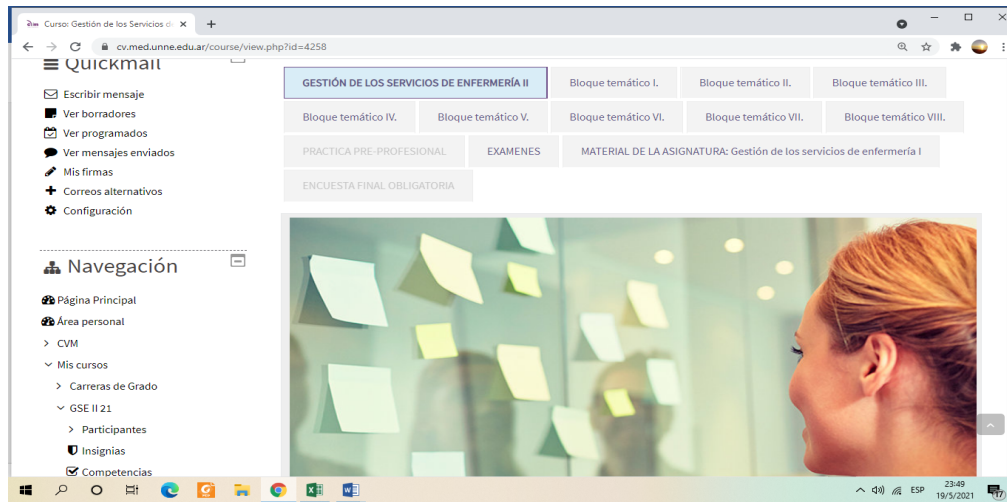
Curso: Gestión de los Servicios d ×

cv.med.unne.edu.ar/course/view.php?id=4258

Quickmail

Escribir mensaje
Ver borradores
Ver programados
Ver mensajes enviados
Mis firmas
Correos alternativos
Configuración

Navegación

Página Principal
Área personal
CVM
Mis cursos
Carreras de Grado
GSE II 21
Participantes
Insignias
Competencias

GESTIÓN DE LOS SERVICIOS DE ENFERMERÍA II
Bloque temático I.
Bloque temático II.
Bloque temático III.
Bloque temático IV.
Bloque temático V.
Bloque temático VI.
Bloque temático VII.
Bloque temático VIII.
PRACTICA PRE-PROFESIONAL
EXAMENES
MATERIAL DE LA ASIGNATURA: Gestión de los servicios de enfermería I
ENCUESTA FINAL OBLIGATORIA

ESP
23:49
19/5/2021